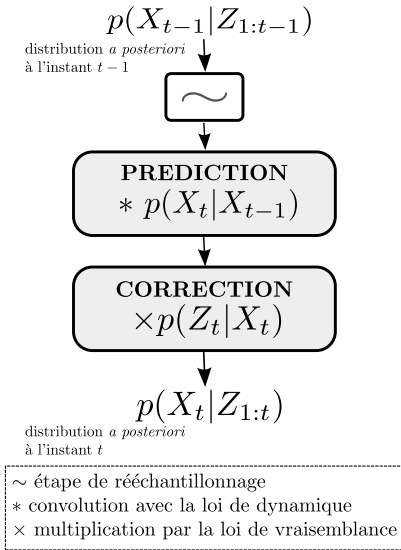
$p(X_{t-1}|Z_{1:t-1})$

distribution *a posteriori* à l'instant $t-1$

$\sim$

**PREDICTION**
$* \, p(X_t|X_{t-1})$

**CORRECTION**
$\times p(Z_t|X_t)$

$p(X_t|Z_{1:t})$

distribution *a posteriori* à l'instant $t$

$\sim$ étape de rééchantillonnage
$*$ convolution avec la loi de dynamique
$\times$ multiplication par la loi de vraisemblance